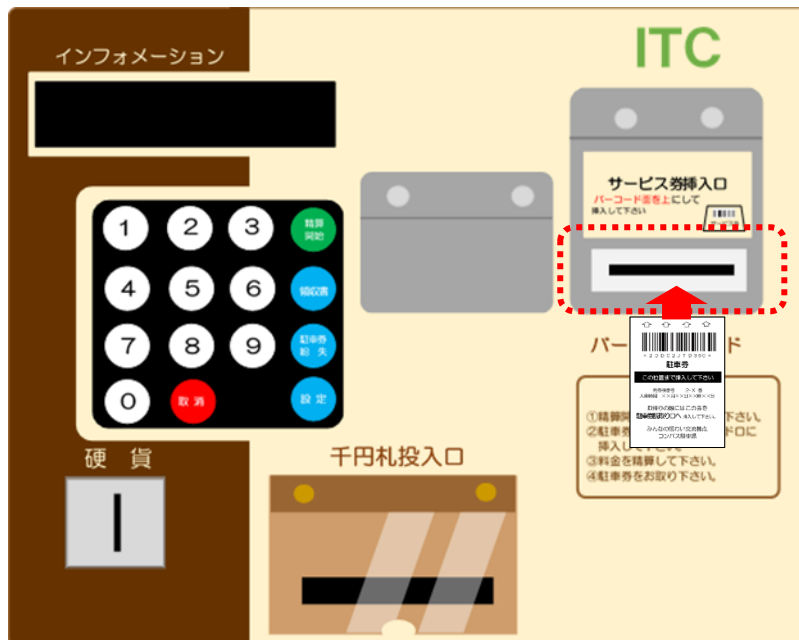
ITC

インフォメーション

1 2 3 精算開始
4 5 6 領収書
7 8 9 駐車券紛失
0 取消 設定

硬貨

千円札投入口

サービス券挿入口
バーコード面を上にして
挿入して下さい

バー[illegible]ド

駐車券
この位置まで挿入して下さい
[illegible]
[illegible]
みんなの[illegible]
コンパス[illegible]

①精算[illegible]下さい。
②駐車券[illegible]ドロに
挿入し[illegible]
③料金を精算して下さい。
④駐車券をお取り下さい。